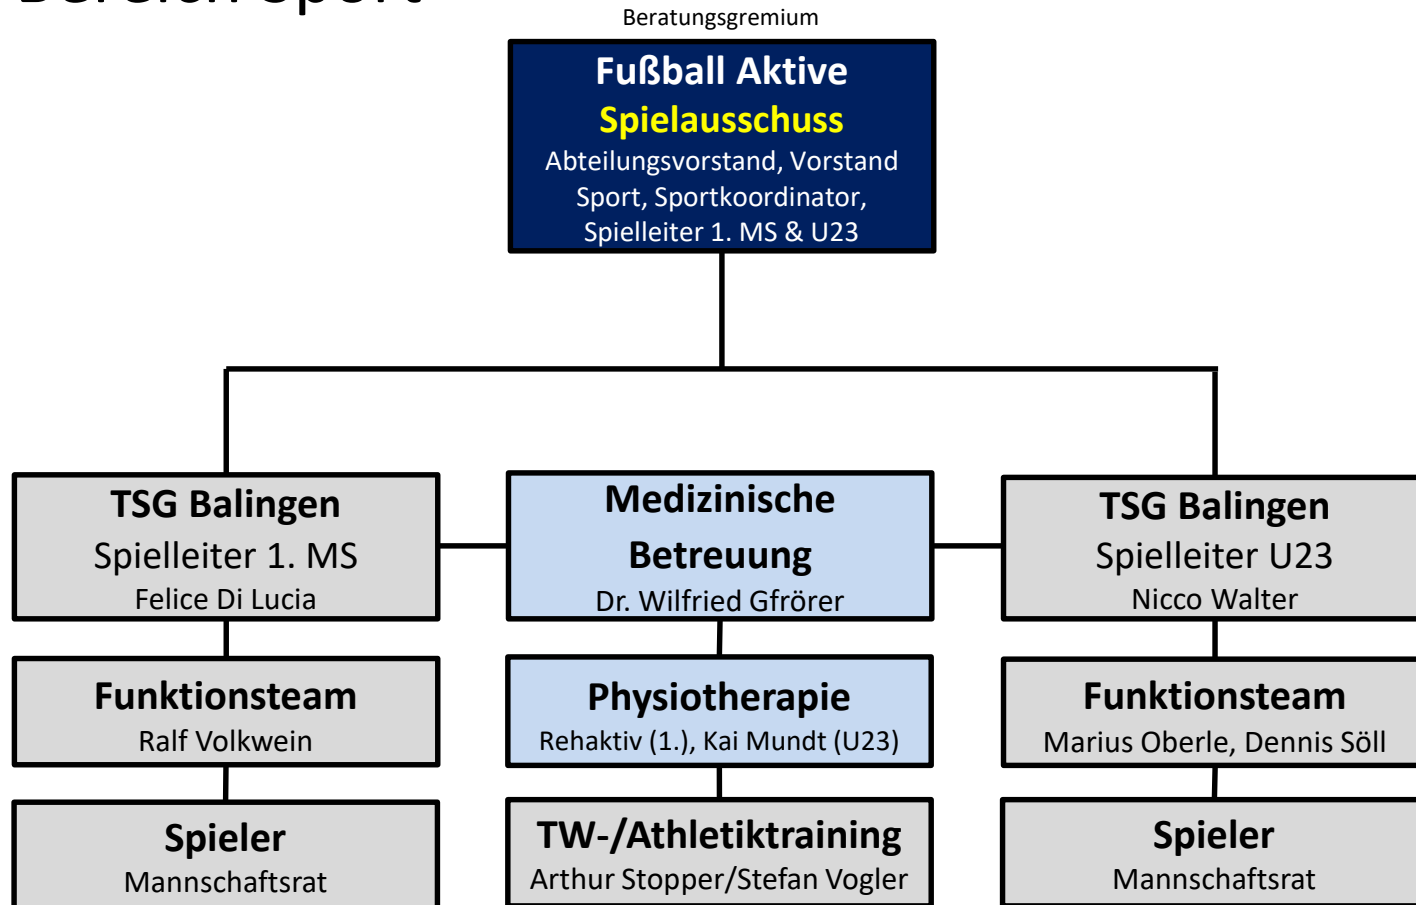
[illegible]

Beratungsgremium

Fußball Aktive
Spielausschuss
Abteilungsvorstand, Vorstand Sport, Sportkoordinator, Spielleiter 1. MS & U23

TSG Balingen
Spielleiter 1. MS
Felice Di Lucia

Funktionsteam
Ralf Volkwein

Spieler
Mannschaftsrat

Medizinische Betreuung
Dr. Wilfried Gfrörer

Physiotherapie
Rehaktiv (1.), Kai Mundt (U23)

TW-/Athletiktraining
Arthur Stopper/Stefan Vogler

TSG Balingen
Spielleiter U23
Nicco Walter

Funktionsteam
Marius Oberle, Dennis Söll

Spieler
Mannschaftsrat